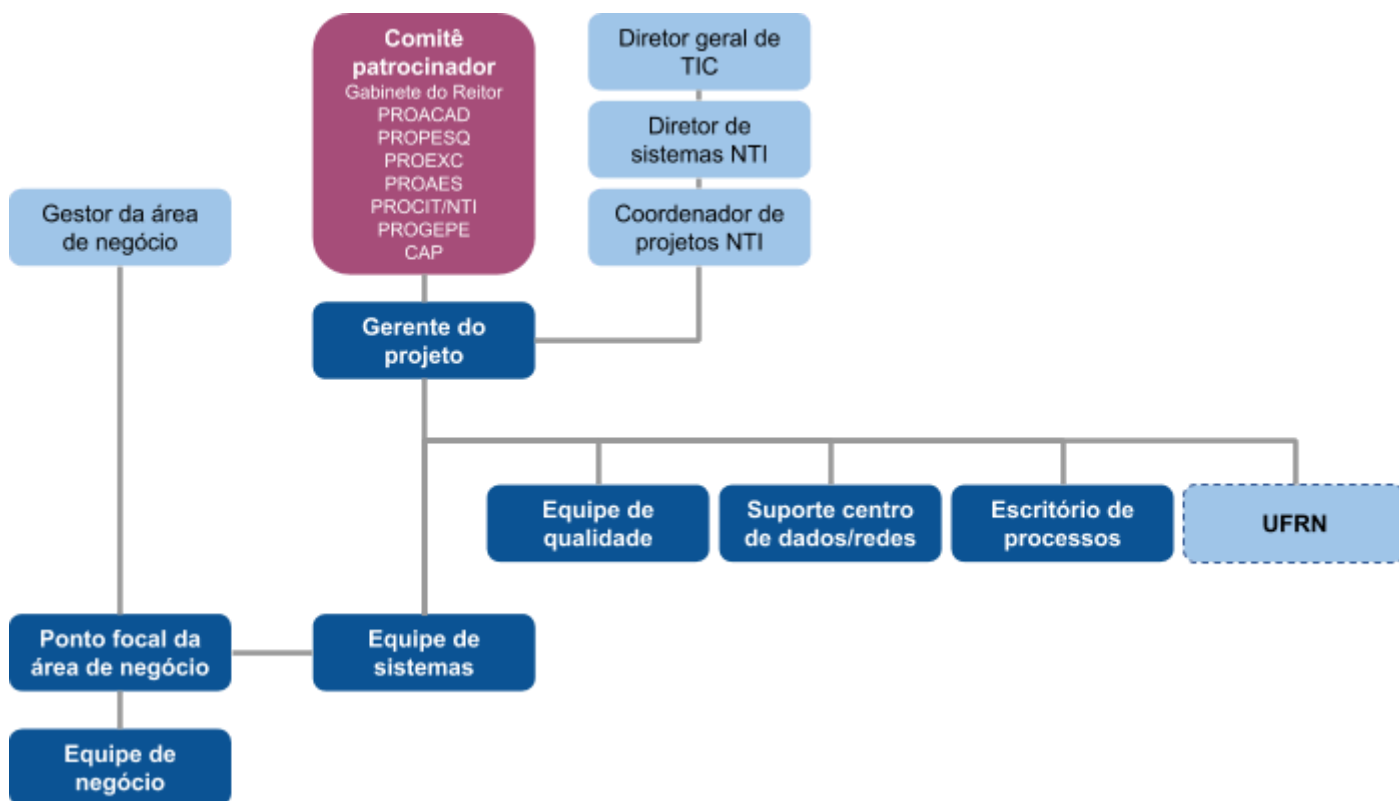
Comitê patrocinador
Gabinete do Reitor
PROACAD
PROPESQ
PROEXC
PROAES
PROCIT/NTI
PROGEPE
CAP

Diretor geral de TIC

Diretor de sistemas NTI

Coordenador de projetos NTI

Gestor da área de negócio

Gerente do projeto

Equipe de qualidade

Suporte centro de dados/redes

Escritório de processos

UFRN

Ponto focal da área de negócio

Equipe de sistemas

Equipe de negócio